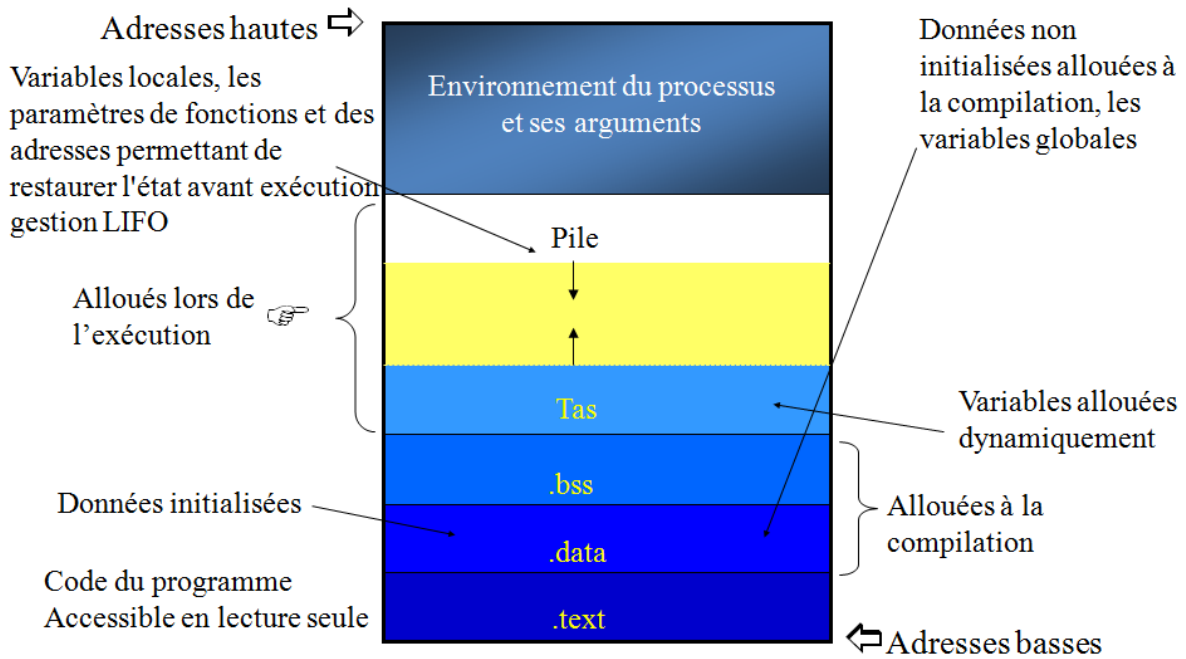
Adresses hautes

Variables locales, les paramètres de fonctions et des adresses permettant de restaurer l'état avant exécution gestion LIFO

Environnement du processus et ses arguments

Données non initialisées allouées à la compilation, les variables globales

Pile

Alloués lors de l'exécution

Tas

Variables allouées dynamiquement

.bss

Données initialisées

.data

Allouées à la compilation

Code du programme Accessible en lecture seule

.text

Adresses basses